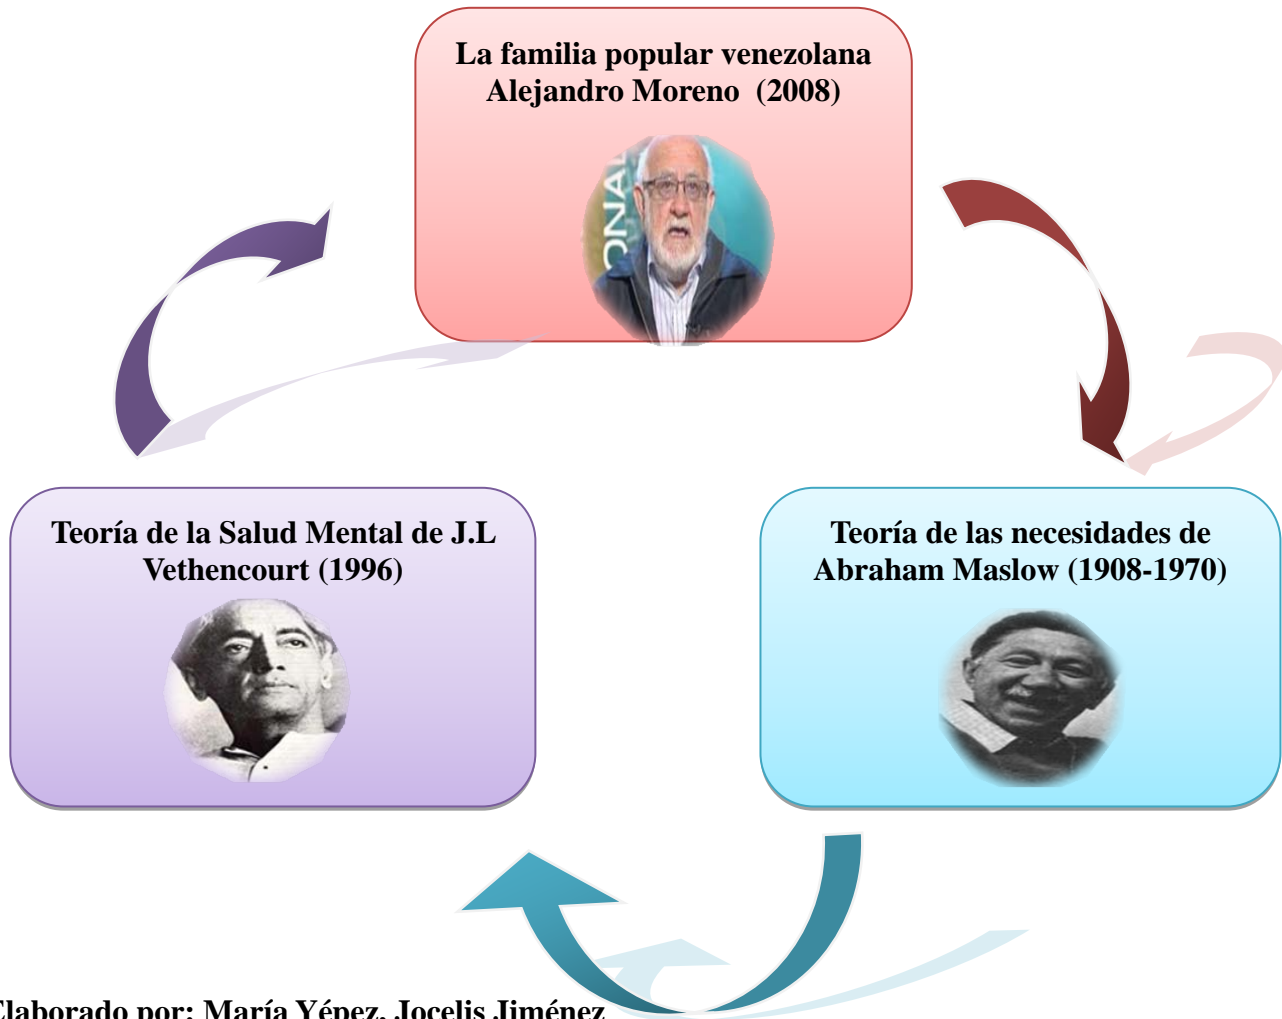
La familia popular venezolana Alejandro Moreno (2008)

Teoría de la Salud Mental de J.L Vethencourt (1996)

Teoría de las necesidades de Abraham Maslow (1908-1970)

Elaborado por: María Yépez, Jocelis Jiménez